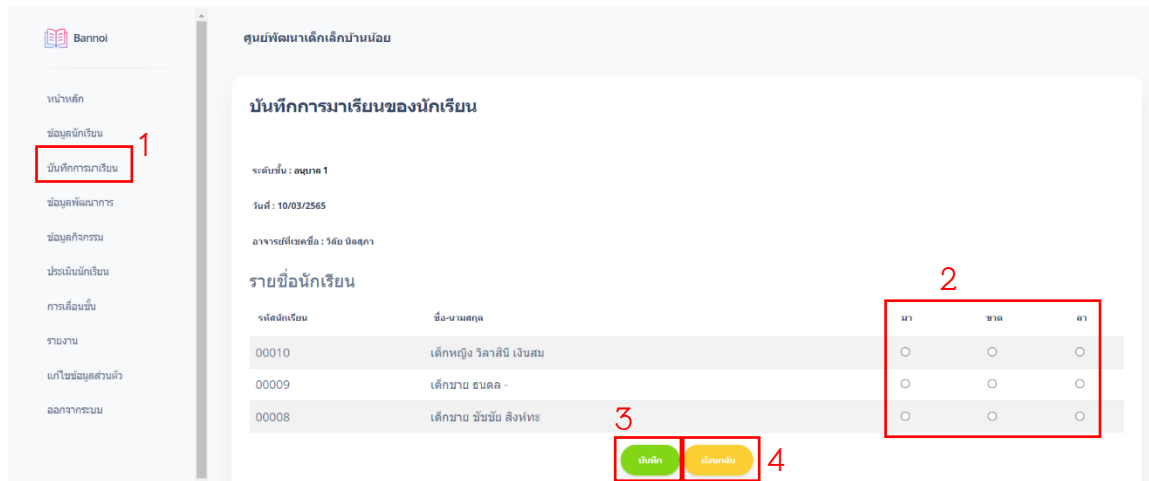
Bannoi

หน้าหลัก
ข้อมูลนักเรียน
บันทึกการมาเรียน
ข้อมูลพัฒนาการ
ข้อมูลกิจกรรม
ประเมินนักเรียน
การเลื่อนชั้น
รายงาน
แก้ไขข้อมูลส่วนตัว
ออกจากระบบ

1

ศูนย์พัฒนาเด็กเล็กบ้านน้อย

บันทึกการมาเรียนของนักเรียน

ระดับชั้น : อนุบาล 1

วันที่ : 10/03/2565

อาจารย์ที่เชคชื่อ : วิลัย นิลสุภา

รายชื่อนักเรียน

2

| รหัสนักเรียน | ชื่อ-นามสกุล | มา | ขาด | ลา |
|---|---|---|---|---|
| 00010 | เด็กหญิง วิลาสินี เงินสม | ○ | ○ | ○ |
| 00009 | เด็กชาย ธนดล - | ○ | ○ | ○ |
| 00008 | เด็กชาย ชัชชัย สิงห์ทะ | ○ | ○ | ○ |

3

บันทึก ย้อนกลับ

4